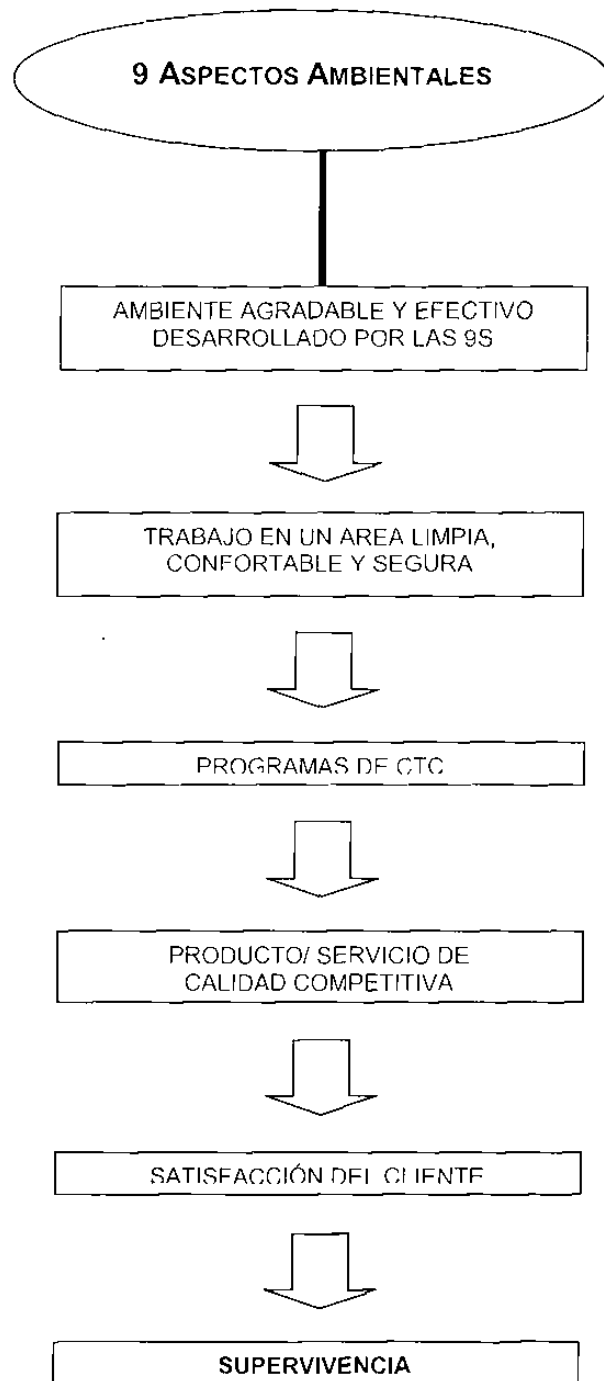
9 Aspectos Ambientales

AMBIENTE AGRADABLE Y EFECTIVO DESARROLLADO POR LAS 9S

TRABAJO EN UN AREA LIMPIA, CONFORTABLE Y SEGURA

PROGRAMAS DE CTC

PRODUCTO/ SERVICIO DE CALIDAD COMPETITIVA

SATISFACCIÓN DEL CLIENTE

SUPERVIVENCIA